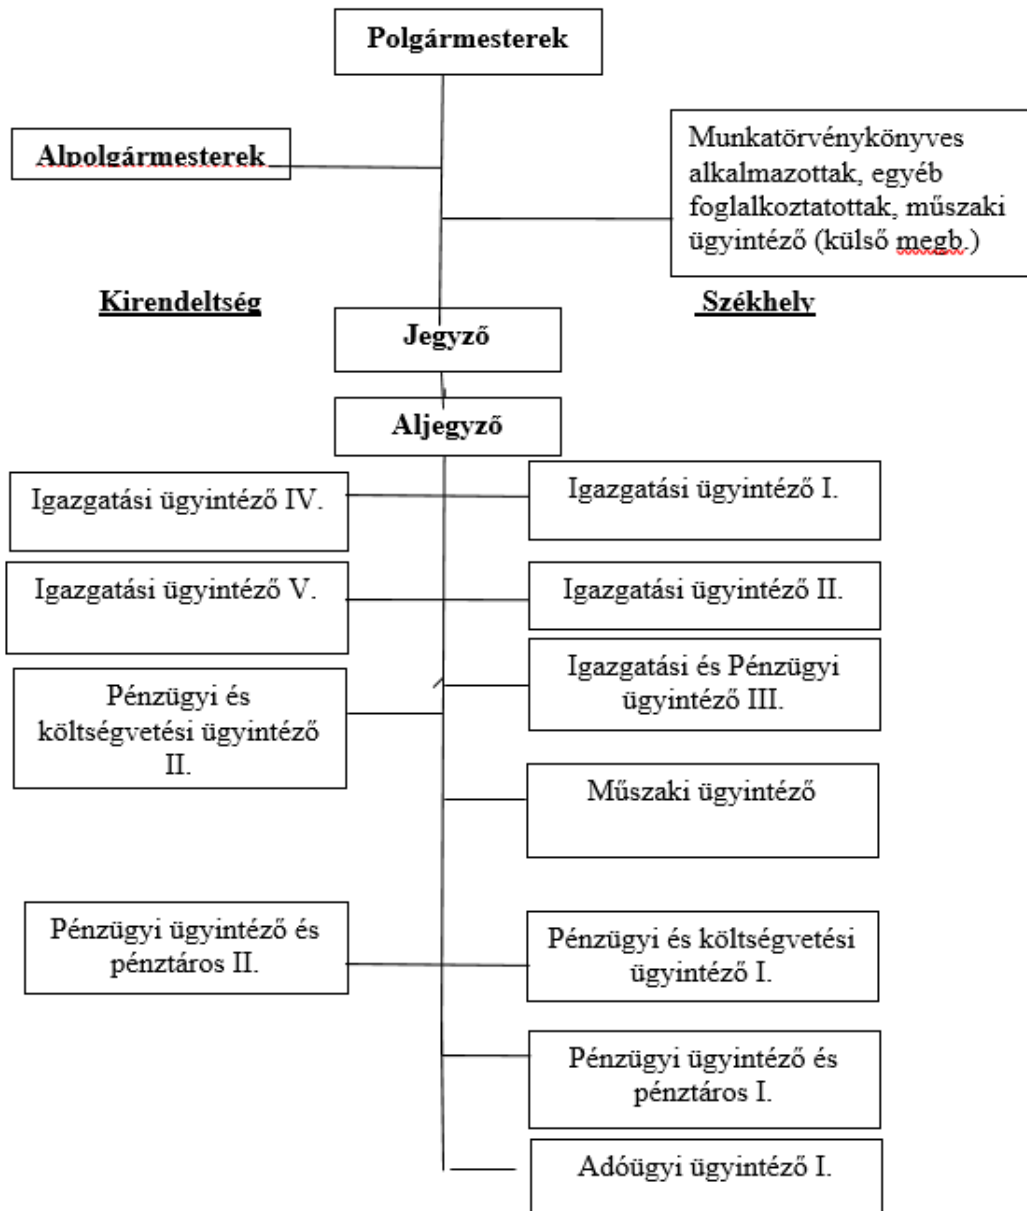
Polgármesterek

Alpolgármesterek

Munkatörvénykönyves alkalmazottak, egyéb foglalkoztatottak, műszaki ügyintéző (külső megb.)

Kirendeltség

Székhely

Jegyző

Aljegyző

Igazgatási ügyintéző IV.

Igazgatási ügyintéző I.

Igazgatási ügyintéző V.

Igazgatási ügyintéző II.

Pénzügyi és költségvetési ügyintéző II.

Igazgatási és Pénzügyi ügyintéző III.

Műszaki ügyintéző

Pénzügyi ügyintéző és pénztáros II.

Pénzügyi és költségvetési ügyintéző I.

Pénzügyi ügyintéző és pénztáros I.

Adóügyi ügyintéző I.